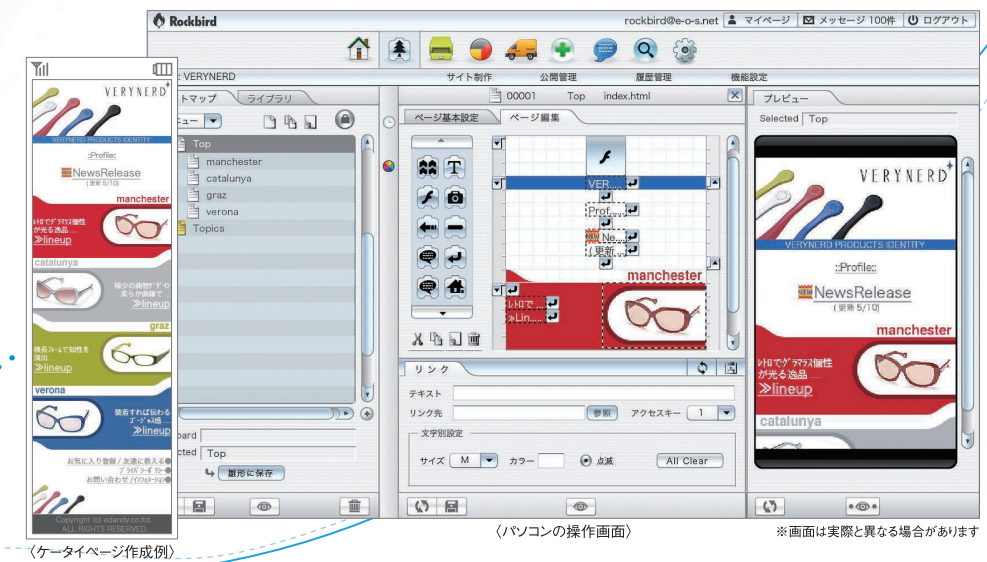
Rockbird
rockbird@e-o-s.net マイページ メッセージ 100件 ログアウト

: VERYNERD サイト制作 公開管理 履歴管理 機能設定

トマップ ライブラリ
ニュー
Top
manchester
catalunya
graz
verona
Topics
board
cted Top
雛形に保存

00001 Top index.html
ページ基本設定 ページ編集
VER...
Prof...
Ne...
更新...
manchester
レトロで...
≫Lin...

リンク
テキスト
リンク先 参照 アクセスキー 1
文字別設定
サイズ M カラー 点滅 All Clear

プレビュー
Selected Top
VERYNERD
VERYNERD PRODUCTS IDENTITY
::Profile::
NewsRelease
（更新 5/10）
manchester
レトロでグラマラス個性が光る逸品 ...
≫lineup
catalunya

VERYNERD
VERYNERD PRODUCTS IDENTITY
::Profile::
NewsRelease
（更新 5/10）
manchester
レトロでグラマラス個性が光る逸品
≫lineup
catalunya
極少の装飾がデザインを柔らか表情で
≫lineup
graz
極細フレームで知性を演出
≫lineup
verona
装着すれば伝わるゴージャス感
≫lineup
お気に入り登録 / 友達に教える
プライバシーポリシー
お問い合わせ / インフォメーション
Copyright (c) edandy.co.ltd.
ALL RIGHTS RESERVED.

〈ケータイページ作成例〉
〈パソコンの操作画面〉
※画面は実際と異なる場合があります